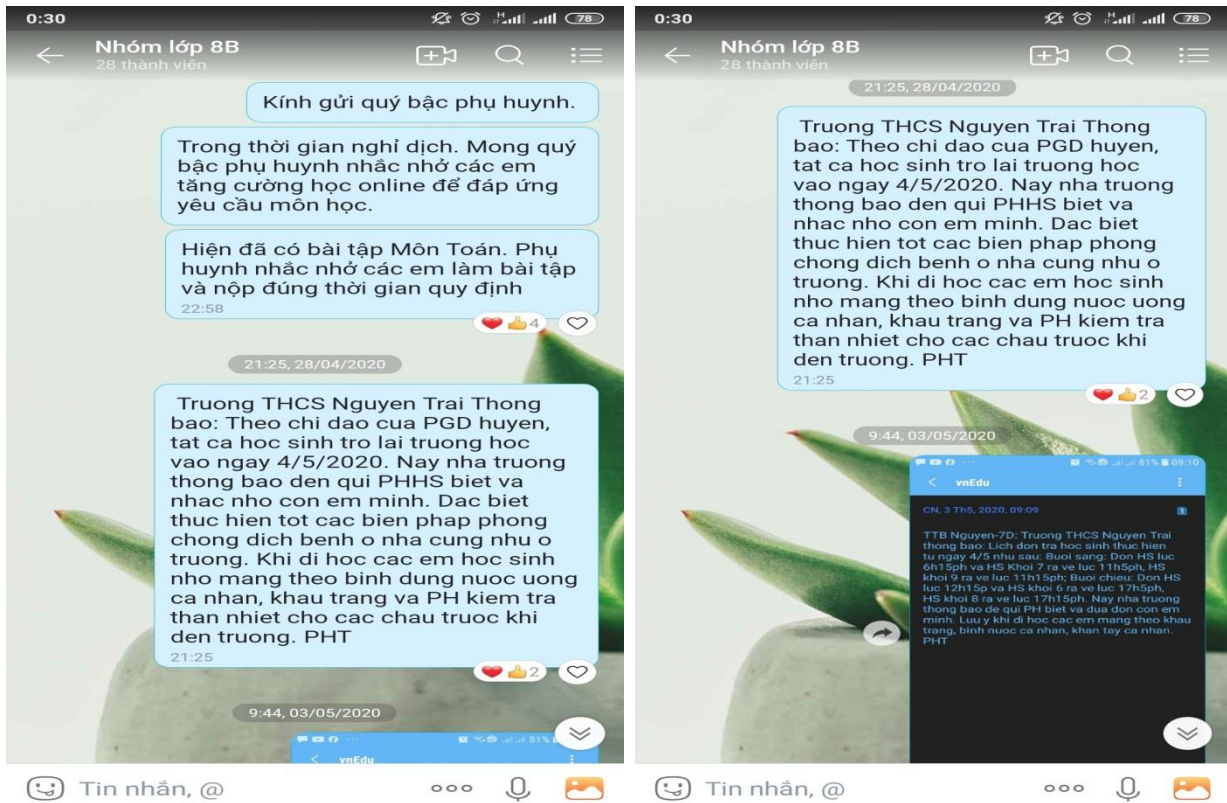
0:30

78

Nhóm lớp 8B
28 thành viên

Kính gửi quý bậc phụ huynh.

Trong thời gian nghỉ dịch. Mong quý bậc phụ huynh nhắc nhở các em tăng cường học online để đáp ứng yêu cầu môn học.

Hiện đã có bài tập Môn Toán. Phụ huynh nhắc nhở các em làm bài tập và nộp đúng thời gian quy định
22:58

4

21:25, 28/04/2020

Truong THCS Nguyen Trai Thong bao: Theo chi dao cua PGD huyen, tat ca hoc sinh tro lai truong hoc vao ngay 4/5/2020. Nay nha truong thong bao den qui PHHS biet va nhac nho con em minh. Dac biet thuc hien tot cac bien phap phong chong dich benh o nha cung nhu o truong. Khi di hoc cac em hoc sinh nho mang theo binh dung nuoc uong ca nhan, khau trang va PH kiem tra than nhiet cho cac chau truoc khi den truong. PHT
21:25

2

9:44, 03/05/2020

vnEdu

Tin nhắn, @

0:30

78

Nhóm lớp 8B
28 thành viên

21:25, 28/04/2020

Truong THCS Nguyen Trai Thong bao: Theo chi dao cua PGD huyen, tat ca hoc sinh tro lai truong hoc vao ngay 4/5/2020. Nay nha truong thong bao den qui PHHS biet va nhac nho con em minh. Dac biet thuc hien tot cac bien phap phong chong dich benh o nha cung nhu o truong. Khi di hoc cac em hoc sinh nho mang theo binh dung nuoc uong ca nhan, khau trang va PH kiem tra than nhiet cho cac chau truoc khi den truong. PHT
21:25

2

9:44, 03/05/2020

81% 09:10

vnEdu

CN, 3 Th5, 2020, 09:09

TTB Nguyen-7D: Truong THCS Nguyen Trai thong bao: Lich don tra hoc sinh thuc hien tu ngay 4/5 nhu sau: Buoi sang: Don HS luc 6h15ph va HS Khoi 7 ra ve luc 11h5ph, HS khoi 9 ra ve luc 11h15ph; Buoi chieu: Don HS luc 12h15p va HS khoi 6 ra ve luc 17h5ph, HS khoi 8 ra ve luc 17h15ph. Nay nha truong thong bao de qui PH biet va dua don con em minh. Luu y khi di hoc cac em mang theo khau trang, binh nuoc ca nhan, khan tay ca nhan. PHT

Tin nhắn, @